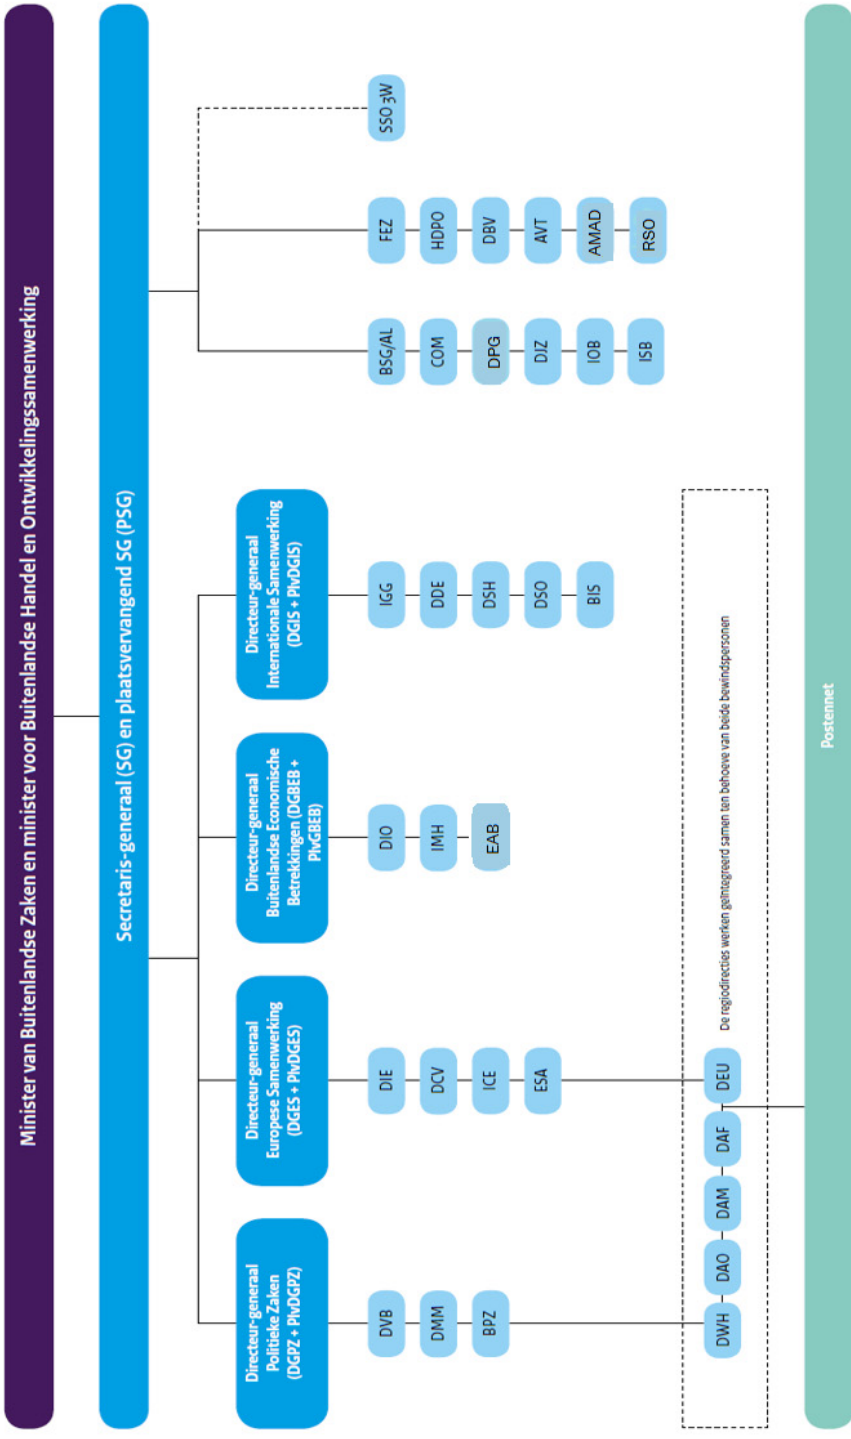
Minister van Buitenlandse Zaken en minister voor Buitenlandse Handel en Ontwikkelingssamenwerking

Secretaris-generaal (SG) en plaatsvervangend SG (PSG)

Directeur-generaal Politieke Zaken (DGPZ + PlvDGPZ)

DVB
DMM
BPZ

Directeur-generaal Europese Samenwerking (DGES + PlvDGES)

DIE
DCV
ICE
ESA

Directeur-generaal Buitenlandse Economische Betrekkingen (DGBEB + PlvGBEB)

DIO
IMH
EAB

Directeur-generaal Internationale Samenwerking (DGIS + PlvDGIS)

IGG
DDE
DSH
DSO
BIS

BSG/AL
COM
DPG
DJZ
IOB
ISB

FEZ
HDPO
DBV
AVT
AMAD
RSO

SSO 3W

DWH
DAO
DAM
DAF
DEU

De regiodirecties werken geïntegreerd samen ten behoeve van beide bewindspersonen

Postennet